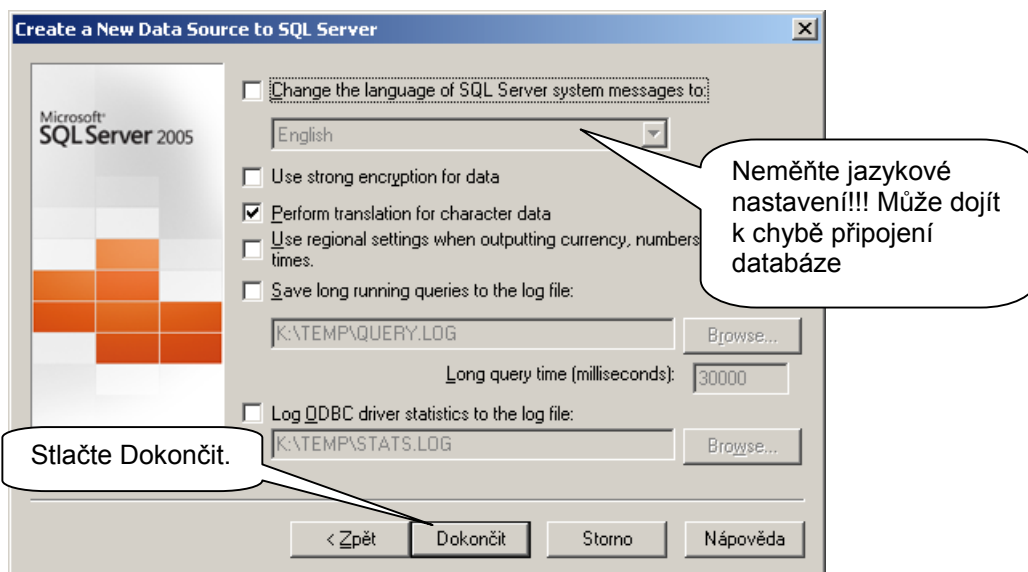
Create a New Data Source to SQL Server

Microsoft SQL Server 2005

Change the language of SQL Server system messages to:

English

Use strong encryption for data

Perform translation for character data

Use regional settings when outputting currency, numbers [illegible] times.

Save long running queries to the log file:

K:\TEMP\QUERY.LOG

Browse...

Long query time (milliseconds): 30000

Log ODBC driver statistics to the log file:

K:\TEMP\STATS.LOG

Browse...

Neměňte jazykové nastavení!!! Může dojít k chybě připojení databáze

Stlačte Dokončit.

< Zpět

Dokončit

Storno

Nápověda